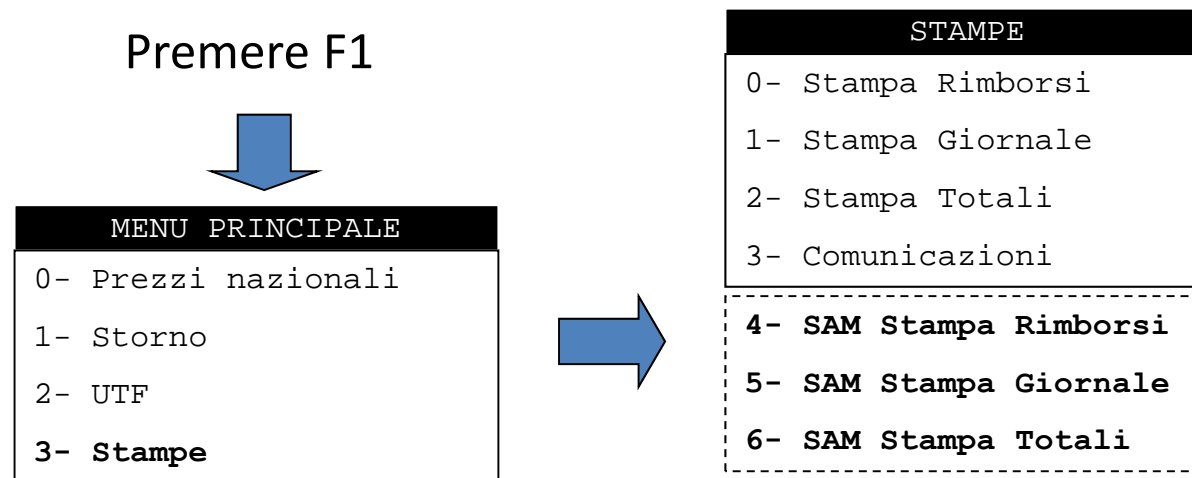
Premere F1

MENU PRINCIPALE

0- Prezzi nazionali

1- Storno

2- UTF

3- Stampe

STAMPE

0- Stampa Rimborsi

1- Stampa Giornale

2- Stampa Totali

3- Comunicazioni

4- SAM Stampa Rimborsi

5- SAM Stampa Giornale

6- SAM Stampa Totali